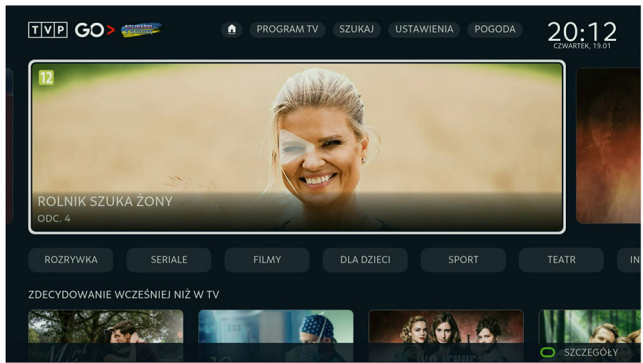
TVP GO> SOLIDARNI Z UKRAINĄ

PROGRAM TV SZUKAJ USTAWIENIA POGODA

20:12
CZWARTEK, 19.01

12

ROLNIK SZUKA ŻONY
ODC. 4

ROZRYWKA SERIALE FILMY DLA DZIECI SPORT TEATR IN

ZDECYDOWANIE WCZEŚNIEJ NIŻ W TV

SZCZEGÓŁY